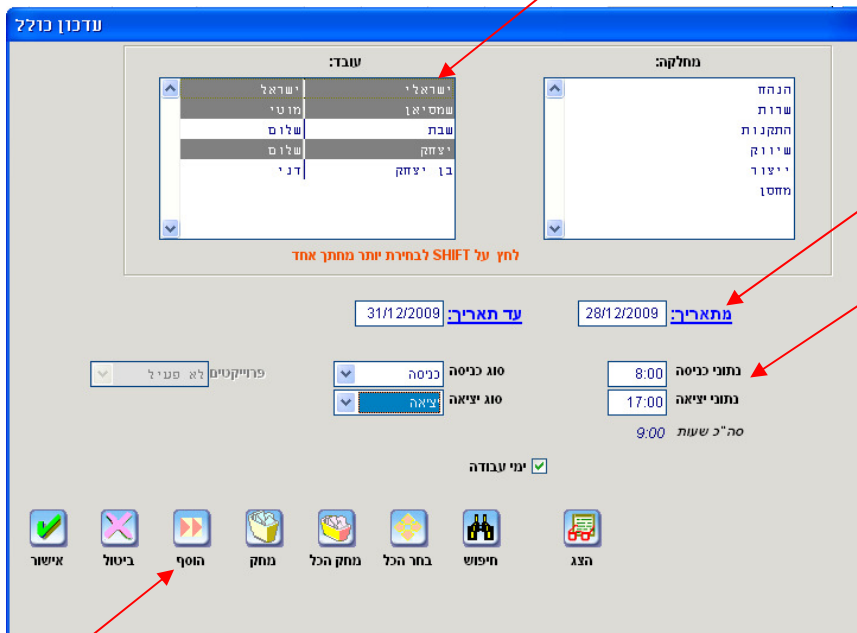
עדכון כולל

מחלקה:
הנהח
שרות
התקנות
שיווק
ייצור
מחסן

עובד:

| | |
|---|---|
| ישראלי | ישראל |
| שמסיאן | מוטי |
| שבת | שלום |
| יצחק | שלום |
| בן יצחק | דני |

לחץ על SHIFT לבחירת יותר מחתך אחד

מתאריך: 28/12/2009
עד תאריך: 31/12/2009

נתוני כניסה 8:00
נתוני יציאה 17:00
סה"כ שעות 9:00

סוג כניסה כניסה
סוג יציאה יציאה

פרוייקטים לא פעיל

ימי עבודה

הצג
חיפוש
בחר הכל
מחק הכל
מחק
הוסף
ביטול
אישור